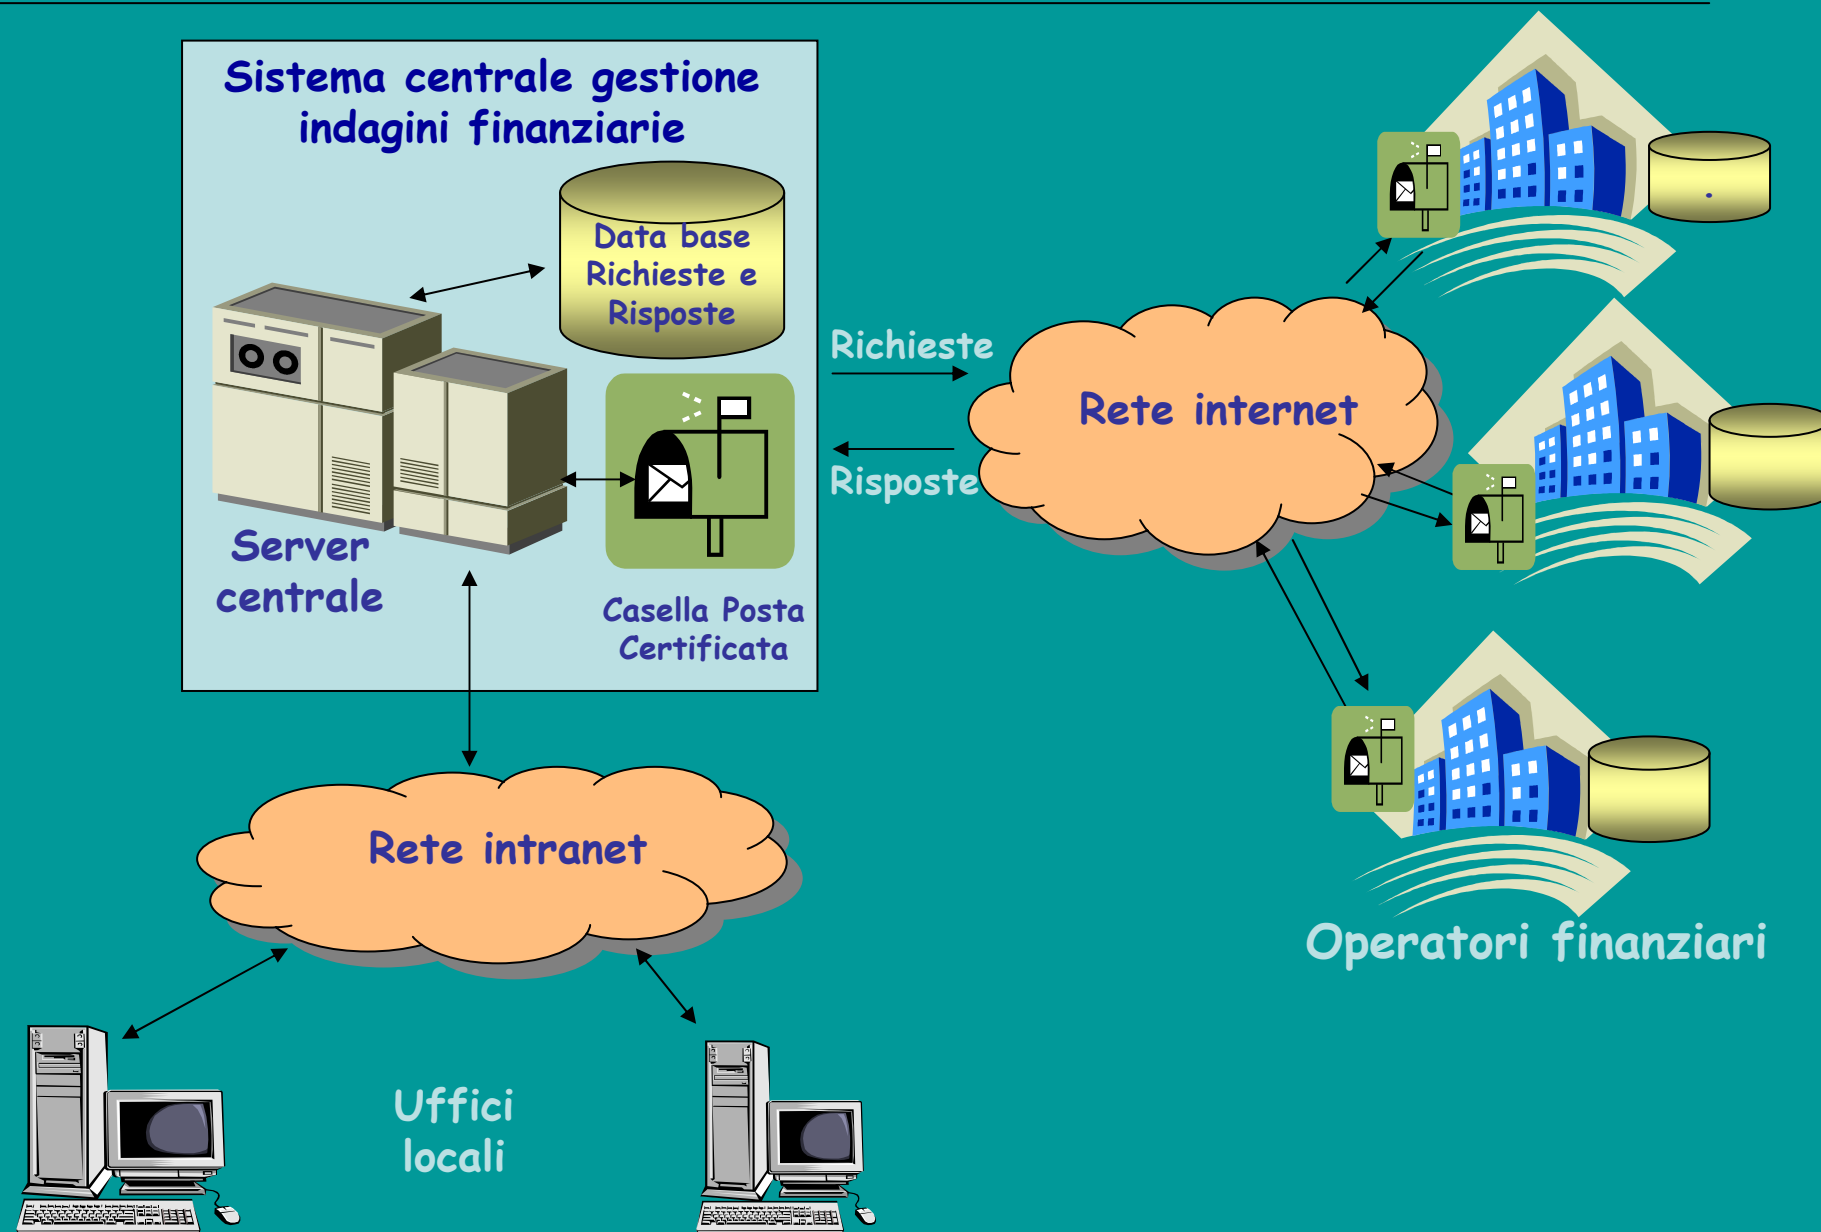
Sistema centrale gestione indagini finanziarie

Data base Richieste e Risposte

Server centrale

Casella Posta Certificata

Richieste

Risposte

Rete internet

Rete intranet

Operatori finanziari

Uffici locali